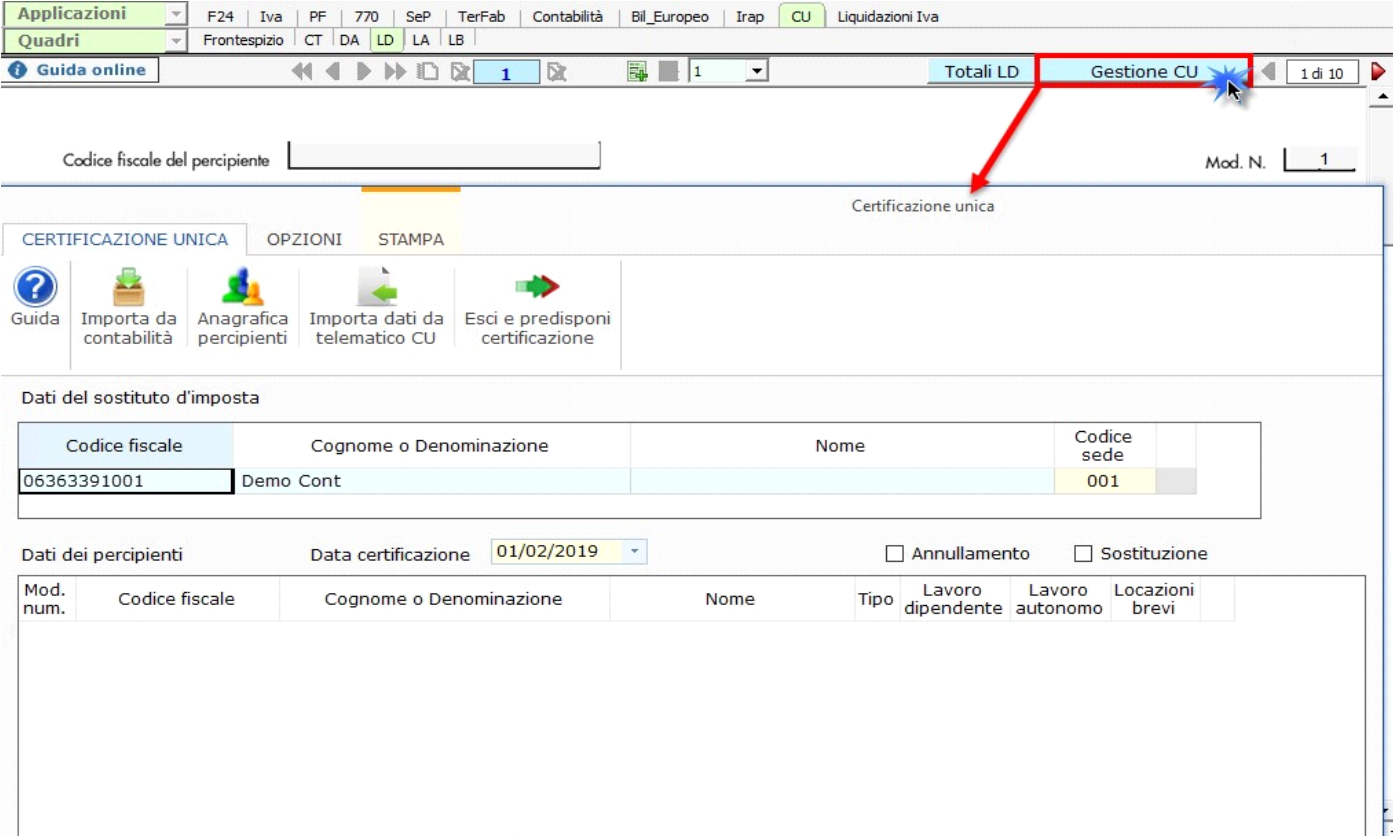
Applicazioni
F24 | Iva | PF | 770 | SeP | TerFab | Contabilità | Bil_Europeo | Irap | CU | Liquidazioni Iva
Quadri
Frontespizio | CT | DA | LD | LA | LB
Guida online
1
1
Totali LD
Gestione CU
1 di 10

Codice fiscale del percipiente
Mod. N. 1

Certificazione unica

CERTIFICAZIONE UNICA
OPZIONI
STAMPA

Guida
Importa da contabilità
Anagrafica percipienti
Importa dati da telematico CU
Esci e predisponi certificazione

Dati del sostituto d'imposta

| Codice fiscale | Cognome o Denominazione | Nome | Codice sede |
|---|---|---|---|
| 06363391001 | Demo Cont | | 001 |

Dati dei percipienti
Data certificazione 01/02/2019
Annullamento
Sostituzione

| Mod. num. | Codice fiscale | Cognome o Denominazione | Nome | Tipo | Lavoro dipendente | Lavoro autonomo | Locazioni brevi |
|---|---|---|---|---|---|---|---|